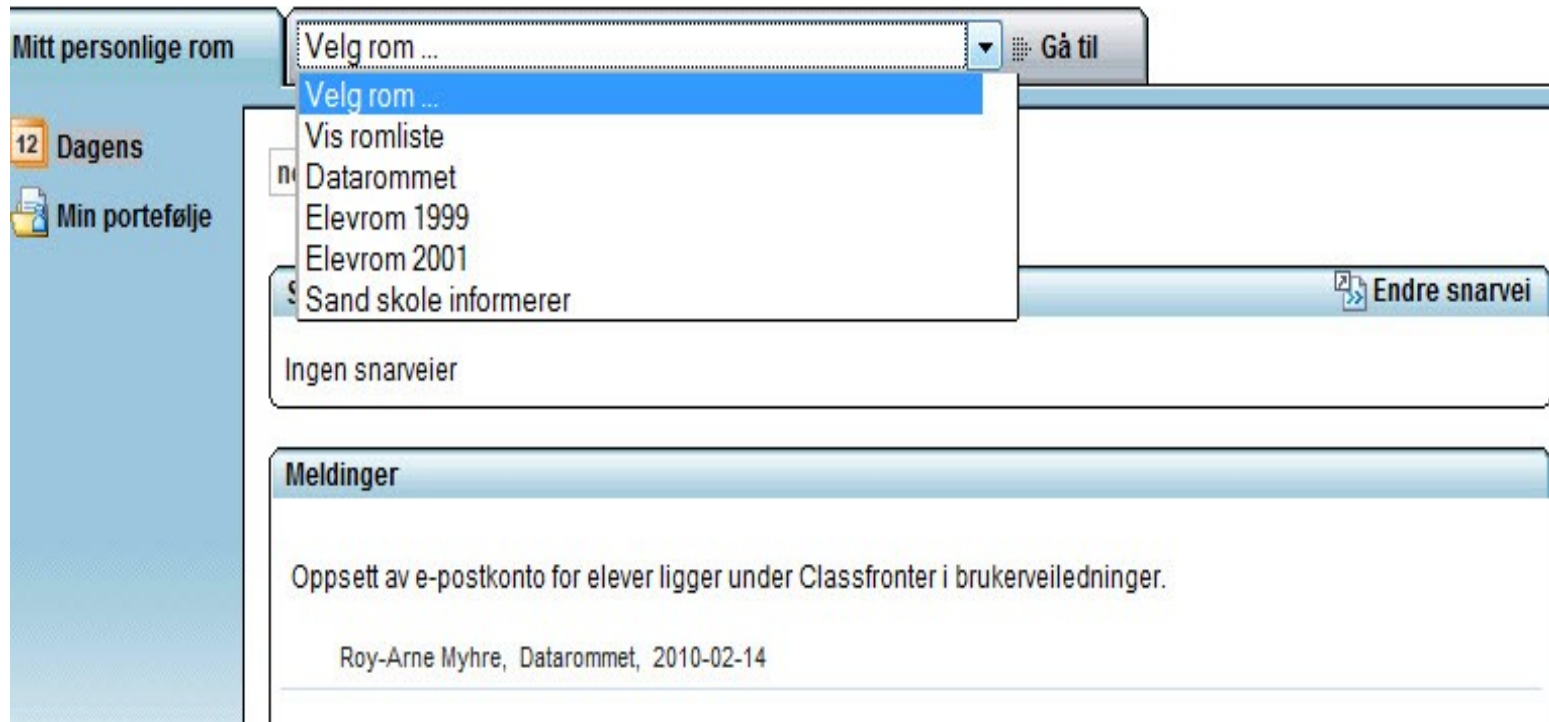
Mitt personlige rom

Velg rom ...

Gå til

Velg rom ...
Vis romliste
Datarommet
Elevrom 1999
Elevrom 2001
Sand skole informerer

12 Dagens

Min portefølje

n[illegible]

S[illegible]

Endre snarvei

Ingen snarveier

Meldinger

Oppsett av e-postkonto for elever ligger under Classfronter i brukerveiledninger.

Roy-Arne Myhre, Datarommet, 2010-02-14